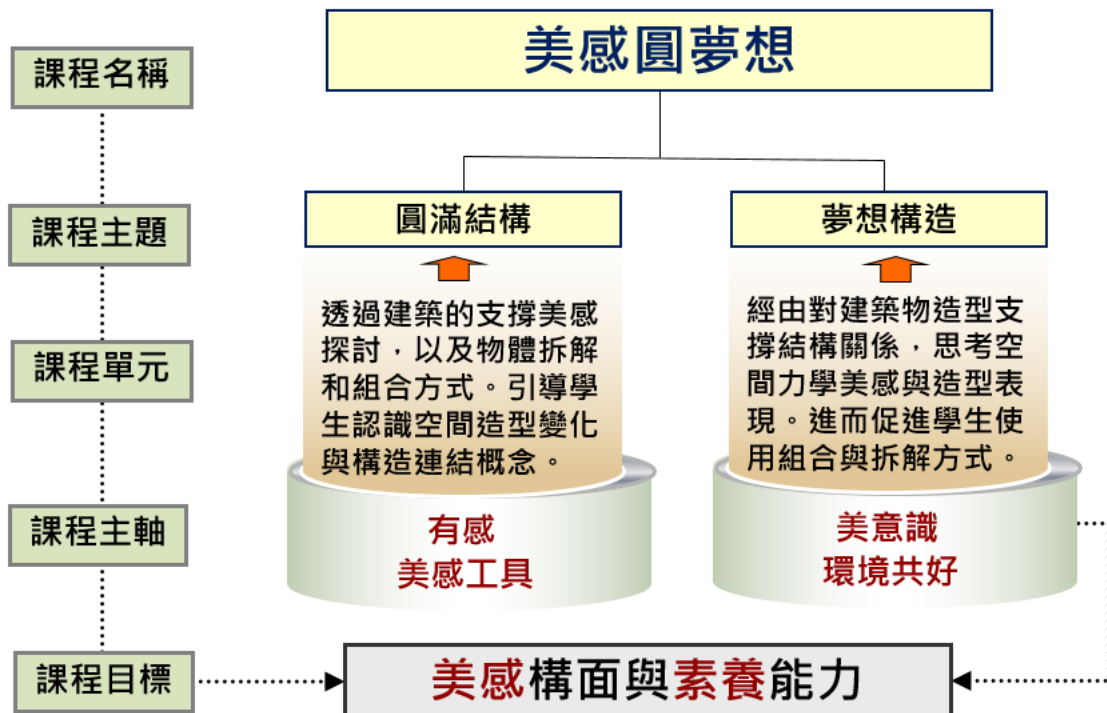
課程名稱

美感圓夢想

課程主題

圓滿結構

夢想構造

課程單元

透過建築的支撐美感探討，以及物體拆解和組合方式。引導學生認識空間造型變化與構造連結概念。

經由對建築物造型支撐結構關係，思考空間力學美感與造型表現。進而促進學生使用組合與拆解方式。

課程主軸

有感
美感工具

美意識
環境共好

課程目標

美感構面與素養能力